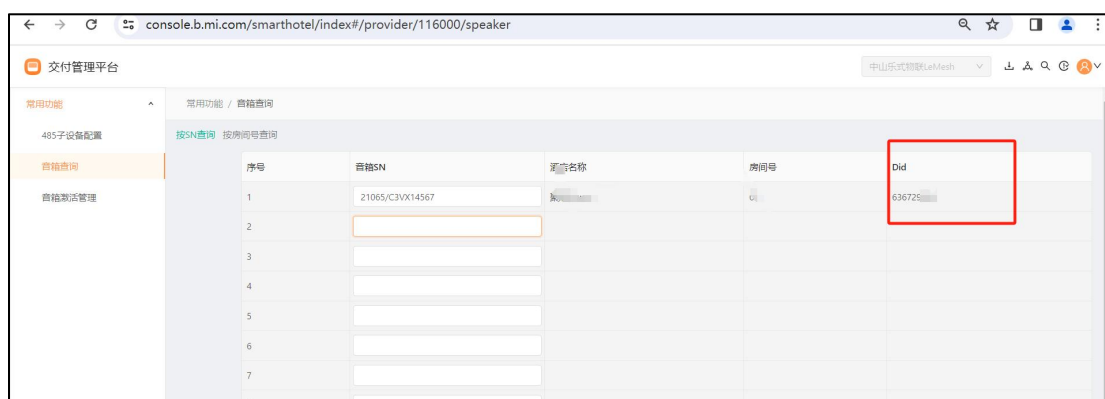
console.b.mi.com/smarthotel/index#/provider/116000/speaker

交付管理平台

中山乐式物联LeMesh

常用功能

485子设备配置

音箱查询

音箱激活管理

常用功能 / 音箱查询

按SN查询 按房间号查询

| 序号 | 音箱SN | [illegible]名称 | 房间号 | Did |
|---|---|---|---|---|
| 1 | 21065/C3VX14567 | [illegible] | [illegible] | 636729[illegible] |
| 2 | | | | |
| 3 | | | | |
| 4 | | | | |
| 5 | | | | |
| 6 | | | | |
| 7 | | | | |